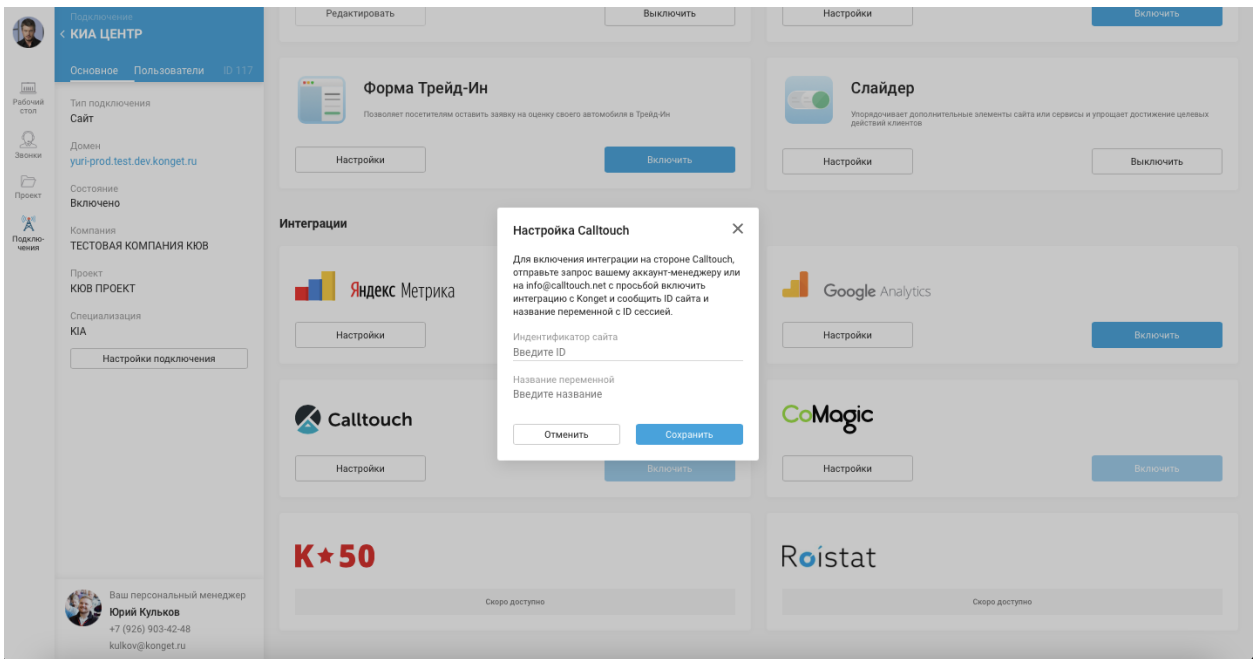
Рабочий стол
Звонки
Проект
Подключения

Подключения
< КИА ЦЕНТР
Основное Пользователи ID 117

Тип подключения
Сайт
Домен
yuri-prod.test.dev.konget.ru
Состояние
Включено
Компания
ТЕСТОВАЯ КОМПАНИЯ КЮВ
Проект
КЮВ ПРОЕКТ
Специализация
KIA
Настройки подключения

Ваш персональный менеджер
Юрий Кульков
+7 (926) 903-42-48
kulkov@konget.ru

Редактировать
Выключить
Настройки
Включить

Форма Трейд-Ин
Позволяет посетителям оставить заявку на оценку своего автомобиля в Трейд-Ин
Настройки
Включить

Слайдер
Упорядочивает дополнительные элементы сайта или сервисы и упрощает достижение целевых действий клиентов
Настройки
Выключить

Интеграции

Яндекс Метрика
Настройки

Google Analytics
Настройки
Включить

Calltouch
Настройки
Включить

CoMagic
Настройки
Включить

K★50
Скоро доступно

Roistat
Скоро доступно

Настройка Calltouch
Для включения интеграции на стороне Calltouch, отправьте запрос вашему аккаунт-менеджеру или на info@calltouch.net с просьбой включить интеграцию с Konget и сообщить ID сайта и название переменной с ID сессией.
Индентификатор сайта
Введите ID
Название переменной
Введите название
Отменить
Сохранить